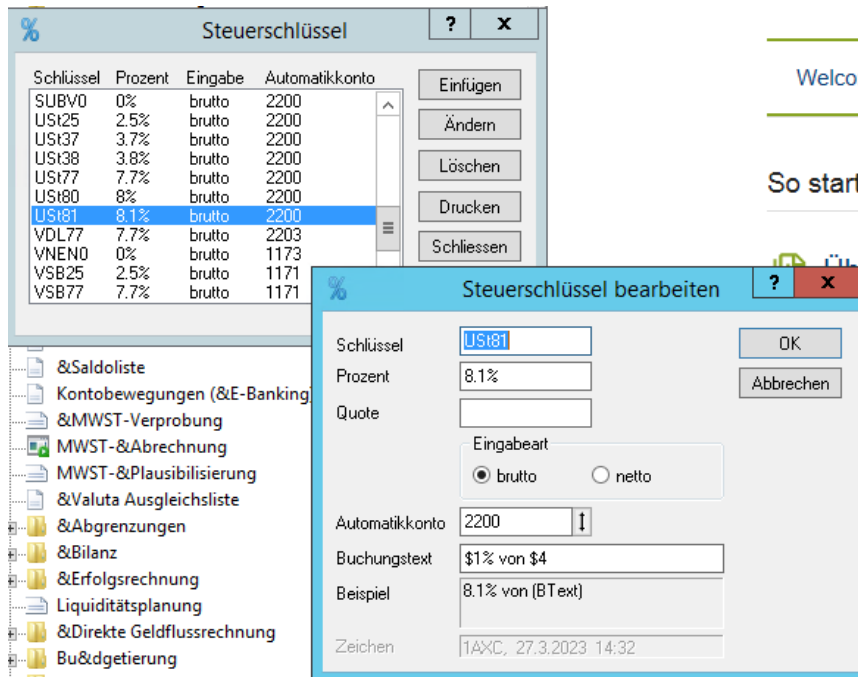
Steuerschlüssel

| Schlüssel | Prozent | Eingabe | Automatikkonto |
|---|---|---|---|
| SUBV0 | 0% | brutto | 2200 |
| USt25 | 2.5% | brutto | 2200 |
| USt37 | 3.7% | brutto | 2200 |
| USt38 | 3.8% | brutto | 2200 |
| USt77 | 7.7% | brutto | 2200 |
| USt80 | 8% | brutto | 2200 |
| USt81 | 8.1% | brutto | 2200 |
| VDL77 | 7.7% | brutto | 2203 |
| VNEN0 | 0% | brutto | 1173 |
| VSB25 | 2.5% | brutto | 1171 |
| VSB77 | 7.7% | brutto | 1171 |

Einfügen
Ändern
Löschen
Drucken
Schliessen

Welco

So start

&Saldoliste
Kontobewegungen (&E-Banking)
&MWST-Verprobung
MWST-&Abrechnung
MWST-&Plausibilisierung
&Valuta Ausgleichsliste
&Abgrenzungen
&Bilanz
&Erfolgsrechnung
Liquiditätsplanung
&Direkte Geldflussrechnung
Bu&dgetierung

Steuerschlüssel bearbeiten

Schlüssel USt81
Prozent 8.1%
Quote
Eingabeart
brutto
netto
Automatikkonto 2200
Buchungstext $1% von $4
Beispiel 8.1% von (BText)
Zeichen 1AXC, 27.3.2023 14:32

OK
Abbrechen